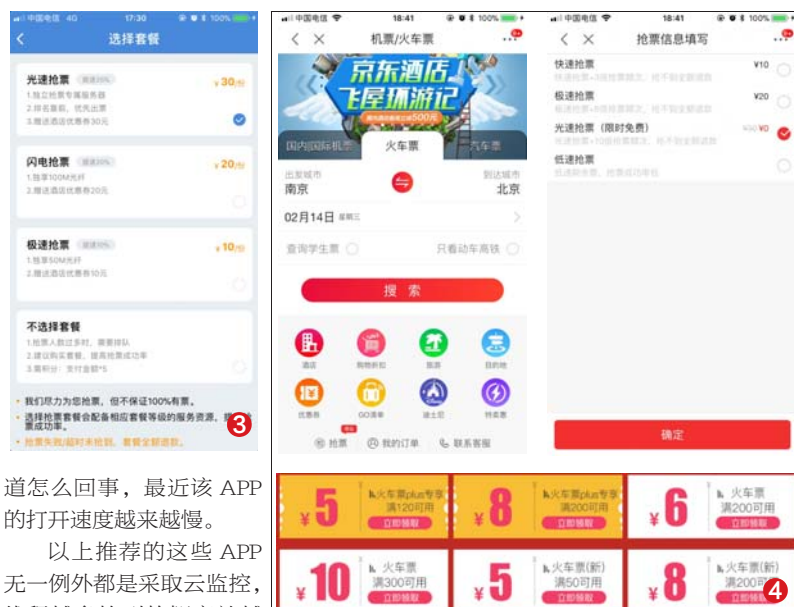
中国电信 4G 17:30 100%

选择套餐

光速抢票 ¥30/份
1.独立抢票专属服务器
2.排名靠前，优先出票
3.赠送酒店优惠券30元

闪电抢票 ¥20/份
1.独享100M光纤
2.赠送酒店优惠券20元

极速抢票 ¥10/份
1.独享50M光纤
2.赠送酒店优惠券10元

不选择套餐
1.抢票人数过多时，需要排队
2.建议购买套餐，提高抢票成功率
3.需积分：支付金额*5

• 我们尽力为您抢票，但不保证100%有票。
• 选择抢票套餐会配备相应套餐等级的服务资源，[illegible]票成功率。
• 抢票失败/超时未抢到，套餐全额退款。

3

中国电信 18:41 100%

机票/火车票

京东酒店 飞屋环游记

国内国际机票 火车票 汽车票

出发城市 南京 到达城市 北京

02月14日 星期三

查询学生票 只看动车高铁

搜 索

酒店 购物折扣 旅游 目的地
优惠券 GO清单 迪士尼 特卖

抢票 我的订单 联系客服

中国电信 18:41 100%

抢票信息填写

快速抢票 ¥10
极速抢票 ¥20
光速抢票（限时免费） ¥30 ¥0
低速抢票

确定

¥5 火车票plus专享 满120可用 立即领取
¥8 火车票plus专享 满200可用 立即领取
¥6 火车票 满200可用 立即领取
¥10 火车票 满300可用 立即领取
¥5 火车票(新) 满50可用 立即领取
¥8 火车票(新) 满200可用

4

道怎么回事，最近该 APP 的打开速度越来越慢。

以上推荐的这些 APP 无一例外都是采取云监控，